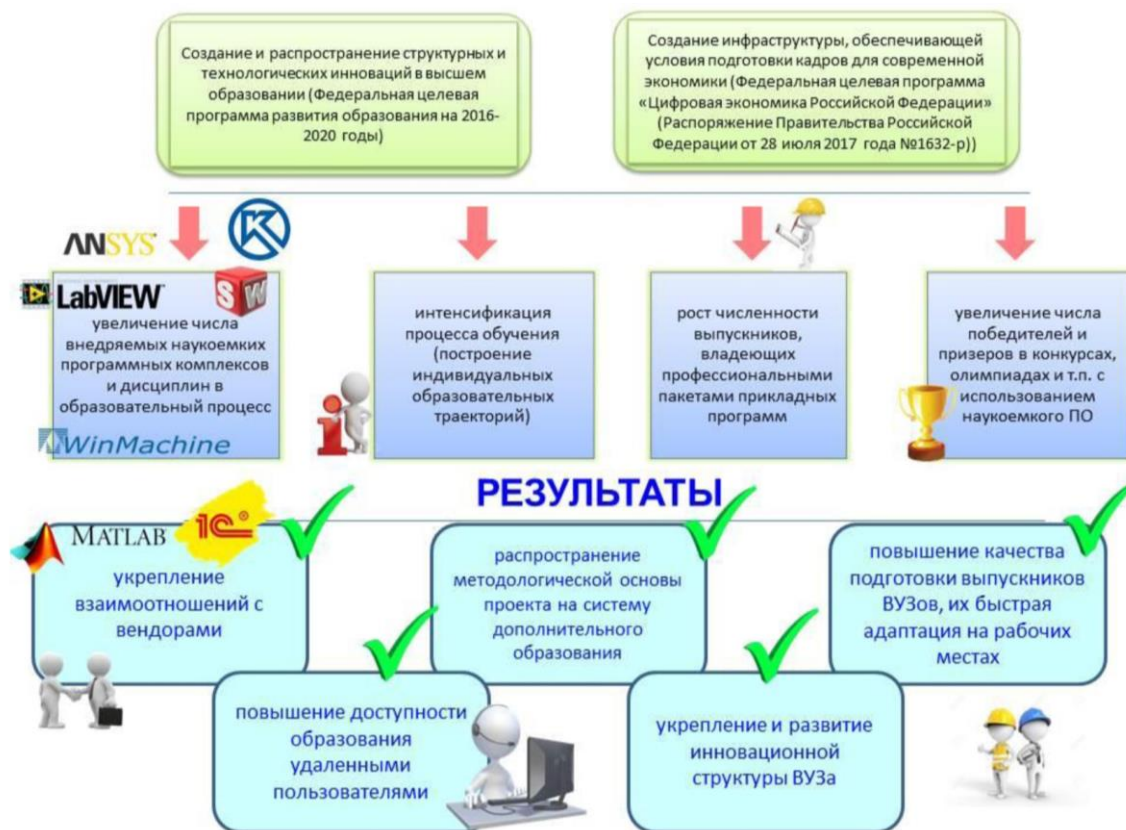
Создание и распространение структурных и технологических инноваций в высшем образовании (Федеральная целевая программа развития образования на 2016-2020 годы)

Создание инфраструктуры, обеспечивающей условия подготовки кадров для современной экономики (Федеральная целевая программа «Цифровая экономика Российской Федерации» (Распоряжение Правительства Российской Федерации от 28 июля 2017 года №1632-р))

ANSYS

LabVIEW

увеличение числа внедряемых наукоемких программных комплексов и дисциплин в образовательный процесс

WinMachine

интенсификация процесса обучения (построение индивидуальных образовательных траекторий)

рост численности выпускников, владеющих профессиональными пакетами прикладных программ

увеличение числа победителей и призеров в конкурсах, олимпиадах и т.п. с использованием наукоемкого ПО

РЕЗУЛЬТАТЫ

MATLAB

1С

укрепление взаимоотношений с вендорами

распространение методологической основы проекта на систему дополнительного образования

повышение качества подготовки выпускников ВУЗов, их быстрая адаптация на рабочих местах

повышение доступности образования удаленными пользователями

укрепление и развитие инновационной структуры ВУЗа